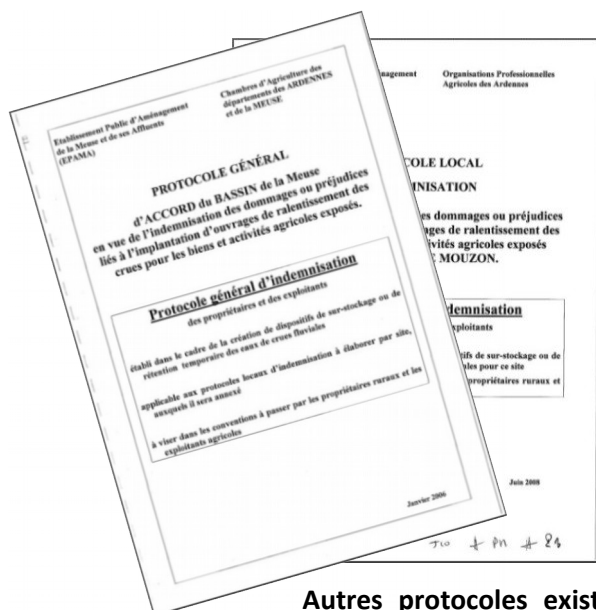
Etablissement Public d'Aménagement de la Meuse et de ses Affluents (EPAMA)

Chambre d'Agriculture des départements des ARDENNES et de la MEUSE

PROTOCOLE GÉNÉRAL

d'ACCORD du BASSIN de la Meuse en vue de l'indemnisation des dommages ou préjudices liés à l'implantation d'ouvrages de ralentissement des crues pour les biens et activités agricoles exposés.

Protocole général d'indemnisation

des propriétaires et des exploitants

établi dans le cadre de la création de dispositifs de sur-stockage ou de rétention temporaire des eaux de crues fluviales

applicable aux protocoles locaux d'indemnisation à élaborer par site, auxquels il sera annexé

à viser dans les conventions à passer par les propriétaires ruraux et les exploitants agricoles

Janvier 2006

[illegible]ménagement

Organisations Professionnelles Agricoles des Ardennes

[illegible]COLE LOCAL

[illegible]NISATION

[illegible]es dommages ou préjudices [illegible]ages de ralentissement des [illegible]vités agricoles exposés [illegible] MOUZON.

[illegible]demnisation

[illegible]xploitants

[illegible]ifs de sur-stockage ou de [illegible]les pour ce site

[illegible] propriétaires ruraux et

Juin 2008

JLO + Pn + 8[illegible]

Autres protocoles exist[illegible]